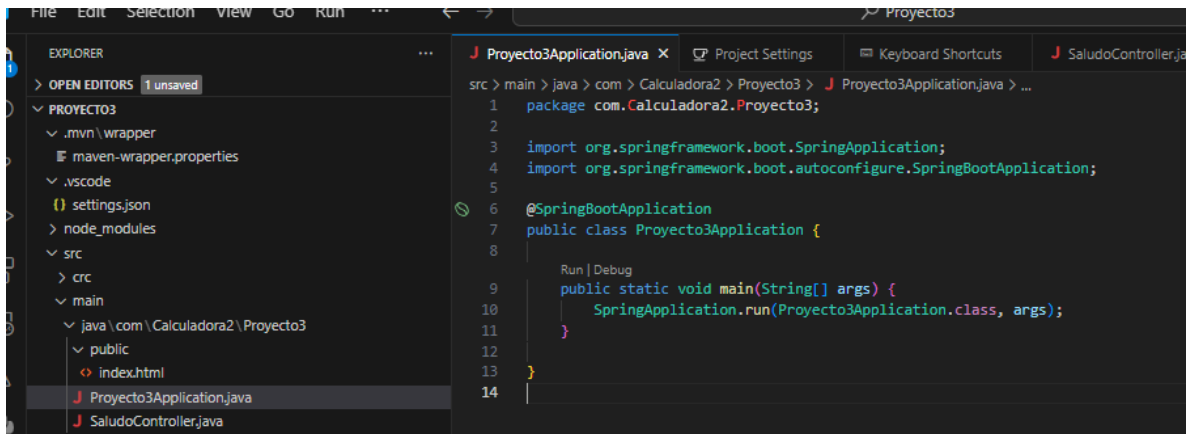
File Edit Selection View Go Run ···

Proyecto3

EXPLORER ···

> OPEN EDITORS 1 unsaved

∨ PROYECTO3
∨ .mvn \ wrapper
maven-wrapper.properties
∨ .vscode
{} settings.json
> node_modules
∨ src
> crc
∨ main
∨ java \ com \ Calculadora2 \ Proyecto3
∨ public
<> index.html
J Proyecto3Application.java
J SaludoController.java

J Proyecto3Application.java × Project Settings Keyboard Shortcuts J SaludoController.ja

src > main > java > com > Calculadora2 > Proyecto3 > J Proyecto3Application.java > ...

1 package com.Calculadora2.Proyecto3;
2
3 import org.springframework.boot.SpringApplication;
4 import org.springframework.boot.autoconfigure.SpringBootApplication;
5
6 @SpringBootApplication
7 public class Proyecto3Application {
8
Run | Debug
9 public static void main(String[] args) {
10 SpringApplication.run(Proyecto3Application.class, args);
11 }
12
13 }
14